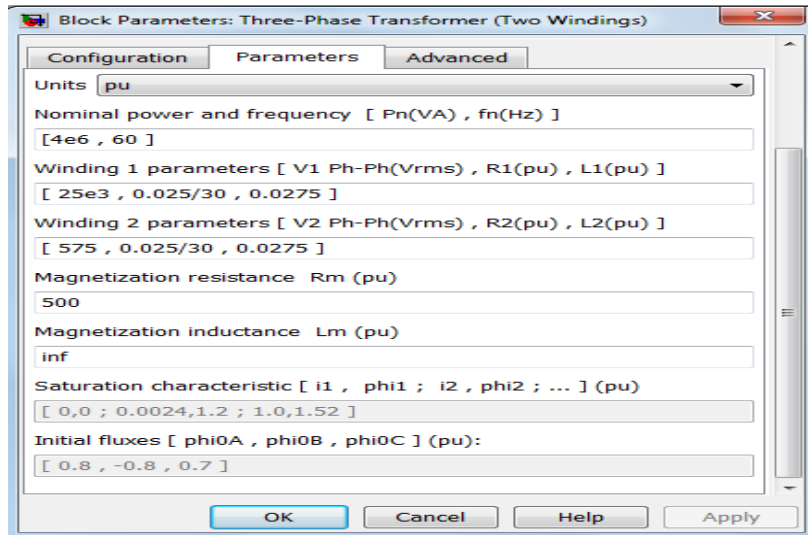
Block Parameters: Three-Phase Transformer (Two Windings)

Configuration | Parameters | Advanced

Units pu

Nominal power and frequency [ Pn(VA) , fn(Hz) ]

[4e6 , 60 ]

Winding 1 parameters [ V1 Ph-Ph(Vrms) , R1(pu) , L1(pu) ]

[ 25e3 , 0.025/30 , 0.0275 ]

Winding 2 parameters [ V2 Ph-Ph(Vrms) , R2(pu) , L2(pu) ]

[ 575 , 0.025/30 , 0.0275 ]

Magnetization resistance Rm (pu)

500

Magnetization inductance Lm (pu)

inf

Saturation characteristic [ i1 , phi1 ; i2 , phi2 ; ... ] (pu)

[ 0,0 ; 0.0024,1.2 ; 1.0,1.52 ]

Initial fluxes [ phi0A , phi0B , phi0C ] (pu):

[ 0.8 , -0.8 , 0.7 ]

OK Cancel Help Apply